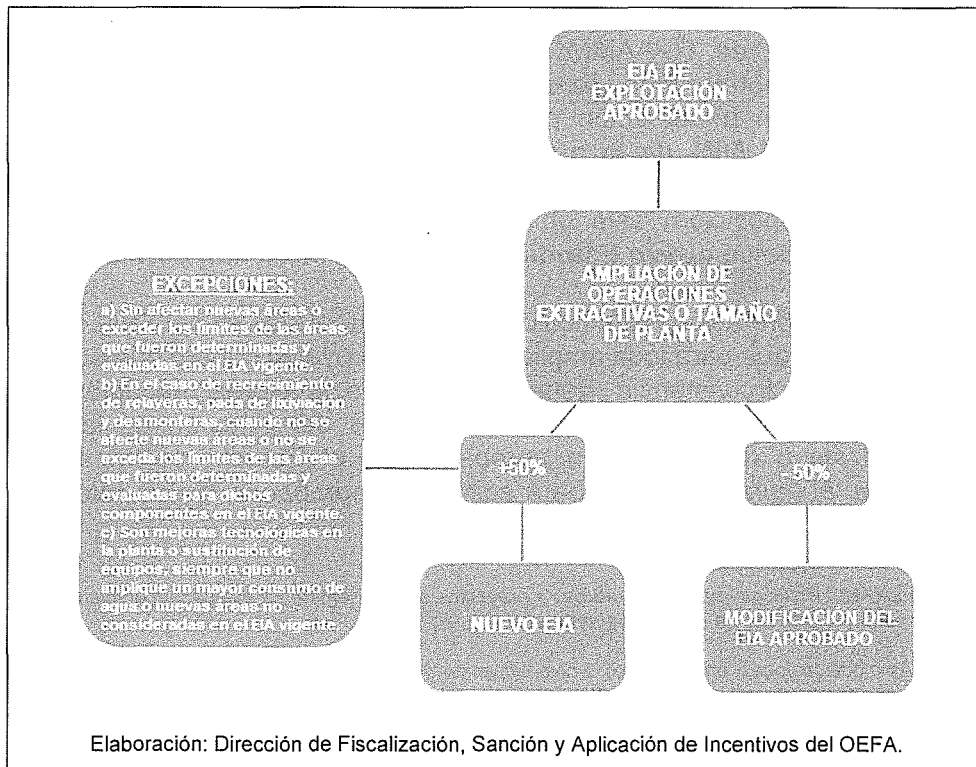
EIA DE EXPLOTACIÓN APROBADO

AMPLIACIÓN DE OPERACIONES EXTRACTIVAS O TAMAÑO DE PLANTA

EXCEPCIONES:
a) Sin afectar nuevas áreas o exceder los límites de las áreas que fueron determinadas y evaluadas en el EIA vigente.
b) En el caso de recrecimiento de relaveras, pads de lixiviación y desmonteras, cuando no se afecte nuevas áreas o no se exceda los límites de las áreas que fueron determinadas y evaluadas para dichos componentes en el EIA vigente.
c) Son mejoras tecnológicas en la planta o sustitución de equipos, siempre que no implique un mayor consumo de agua o nuevas áreas no consideradas en el EIA vigente.

+50%

-50%

NUEVO EIA

MODIFICACIÓN DEL EIA APROBADO

Elaboración: Dirección de Fiscalización, Sanción y Aplicación de Incentivos del OEFA.